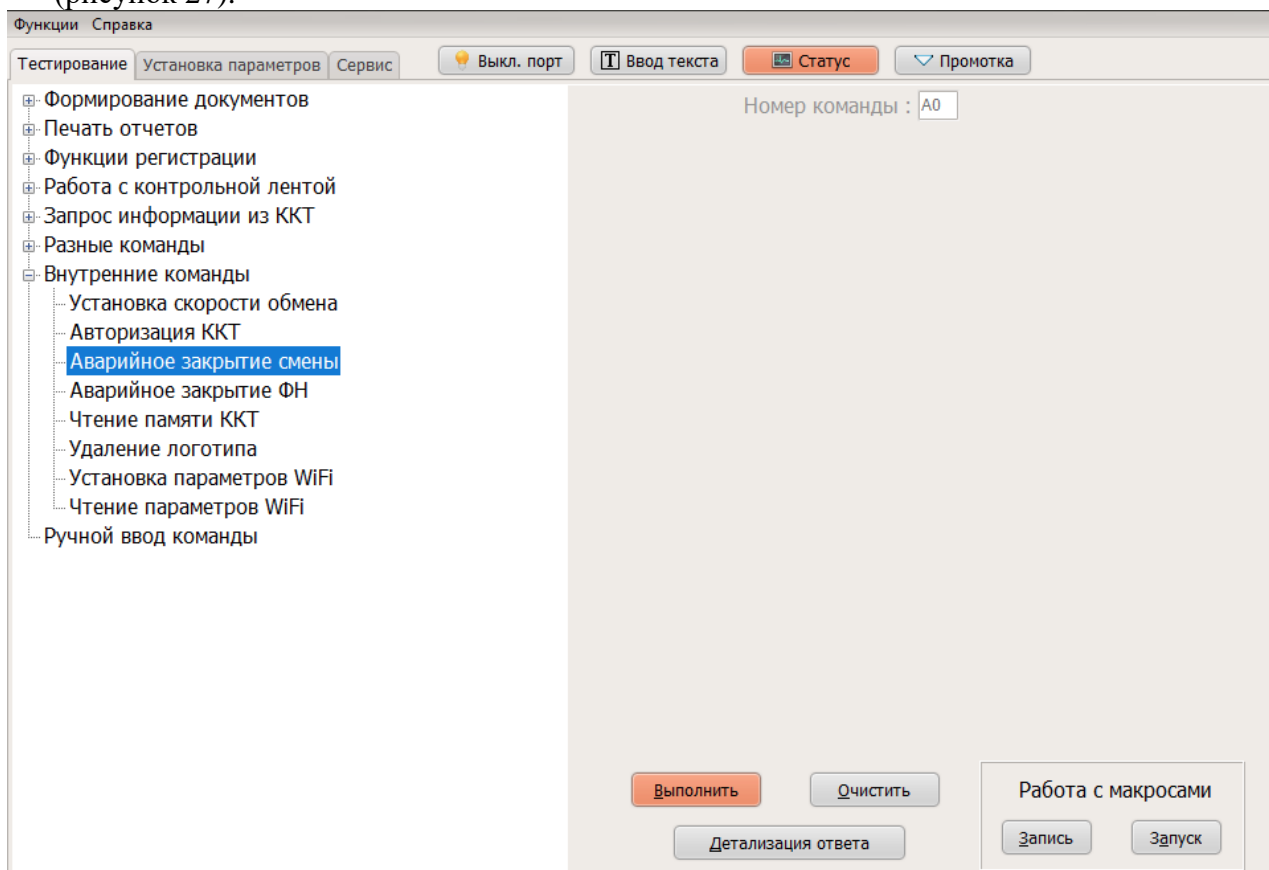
(рисунок 27).

Функции Справка

Тестирование | Установка параметров | Сервис

Выкл. порт | Ввод текста | Статус | Промотка

Формирование документов
Печать отчетов
Функции регистрации
Работа с контрольной лентой
Запрос информации из ККТ
Разные команды
Внутренние команды
Установка скорости обмена
Авторизация ККТ
Аварийное закрытие смены
Аварийное закрытие ФН
Чтение памяти ККТ
Удаление логотипа
Установка параметров WiFi
Чтение параметров WiFi
Ручной ввод команды

Номер команды : A0

Выполнить | Очистить

Детализация ответа

Работа с макросами

Запись | Запуск